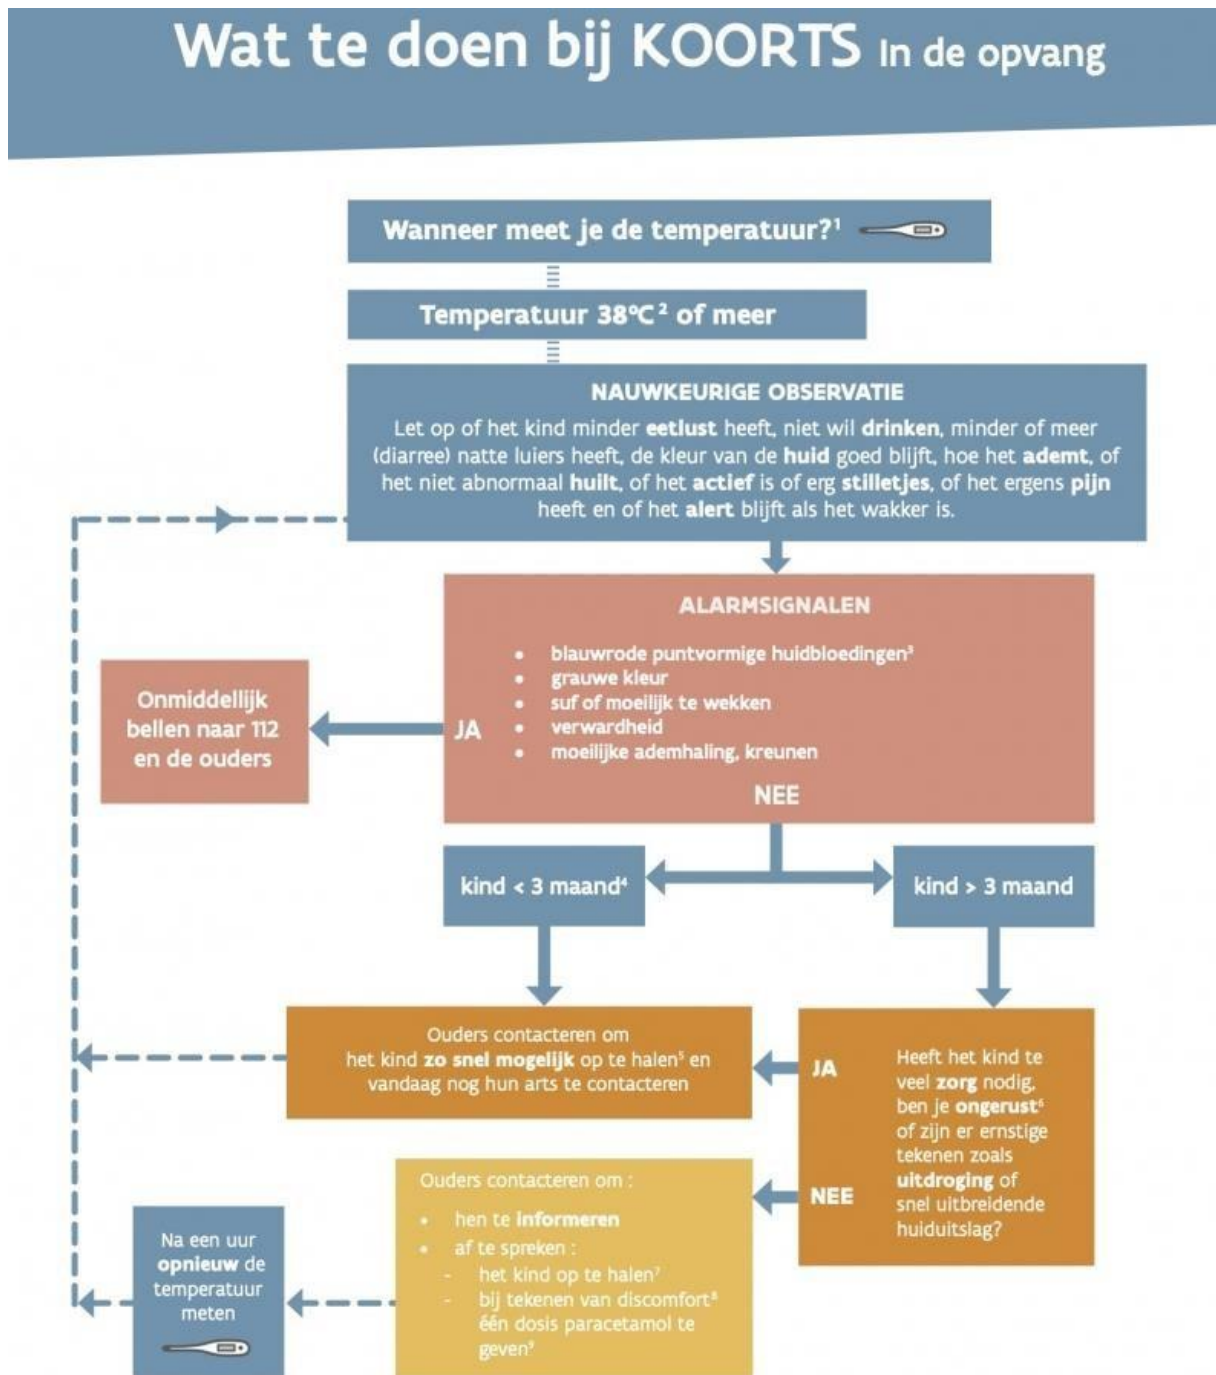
Wat te doen bij KOORTS In de opvang

Wanneer meet je de temperatuur?$^1$

Temperatuur 38°C$^2$ of meer

NAUWKEURIGE OBSERVATIE

Let op of het kind minder **eetlust** heeft, niet wil **drinken**, minder of meer (diarree) natte luiers heeft, de kleur van de **huid** goed blijft, hoe het **ademt**, of het niet abnormaal **huilt**, of het **actief** is of erg **stilletjes**, of het ergens **pijn** heeft en of het **alert** blijft als het wakker is.

ALARMSIGNALEN

- blauwrode puntvormige huidbloedingen$^3$
- grauwe kleur
- suf of moeilijk te wekken
- verwardheid
- moeilijke ademhaling, kreunen

JA

Onmiddellijk bellen naar 112 en de ouders

NEE

kind < 3 maand$^4$

kind > 3 maand

Ouders contacteren om het kind **zo snel mogelijk** op te halen$^5$ en vandaag nog hun arts te contacteren

JA

Heeft het kind te veel **zorg** nodig, ben je **ongerust**$^6$ of zijn er ernstige tekenen zoals **uitdroging** of snel uitbreidende huiduitslag?

NEE

Ouders contacteren om :
- hen te **informeren**
- af te spreken :
  - het kind op te halen$^7$
  - bij tekenen van discomfort$^8$ één dosis paracetamol te geven$^9$

Na een uur **opnieuw** de temperatuur meten